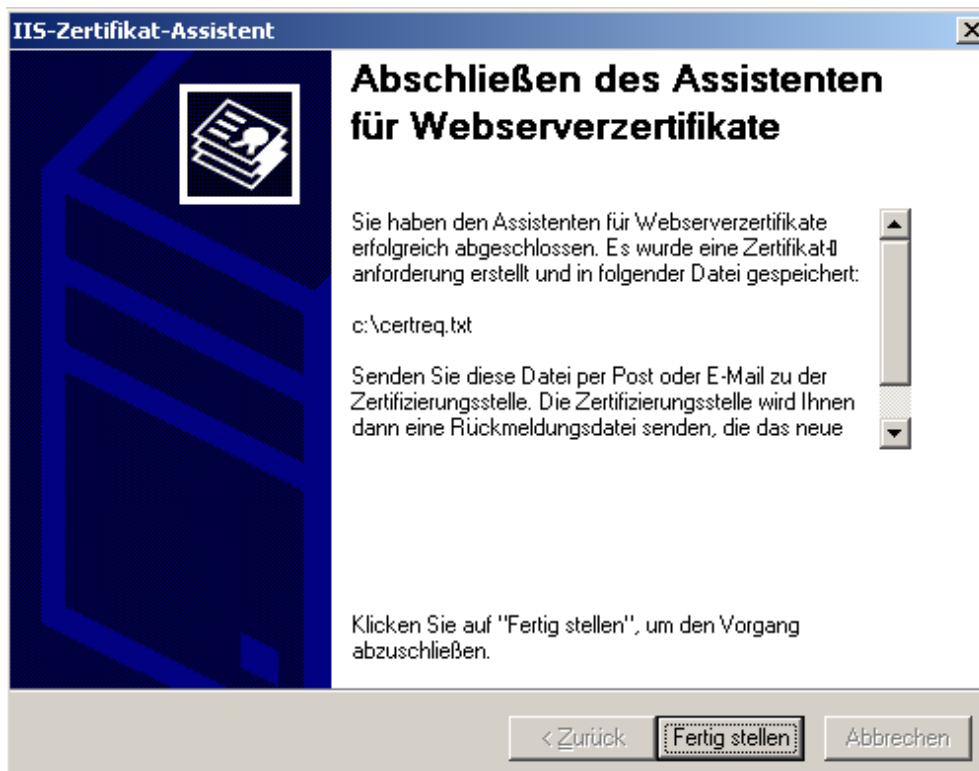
IIS-Zertifikat-Assistent

Abschließen des Assistenten für Webserverzertifikate

Sie haben den Assistenten für Webserverzertifikate erfolgreich abgeschlossen. Es wurde eine Zertifikat-anforderung erstellt und in folgender Datei gespeichert:

c:\certreq.txt

Senden Sie diese Datei per Post oder E-Mail zu der Zertifizierungsstelle. Die Zertifizierungsstelle wird Ihnen dann eine Rückmeldungsdatei senden, die das neue

Klicken Sie auf "Fertig stellen", um den Vorgang abzuschließen.

< Zurück Fertig stellen Abbrechen